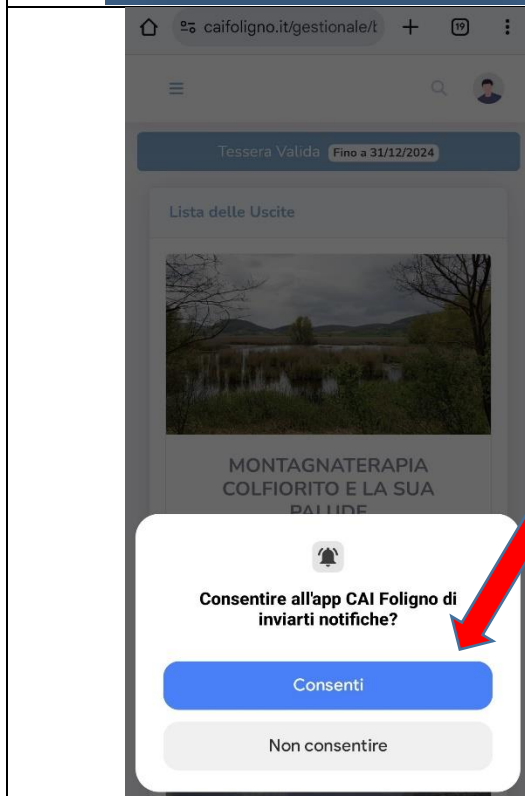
caifoligno.it/gestionale/t

19

Tessera Valida Fino a 31/12/2024

Lista delle Uscite

MONTAGNATERAPIA COLFIORITO E LA SUA PALUDE

Consentire all'app CAI Foligno di inviarti notifiche?

Consenti

Non consentire